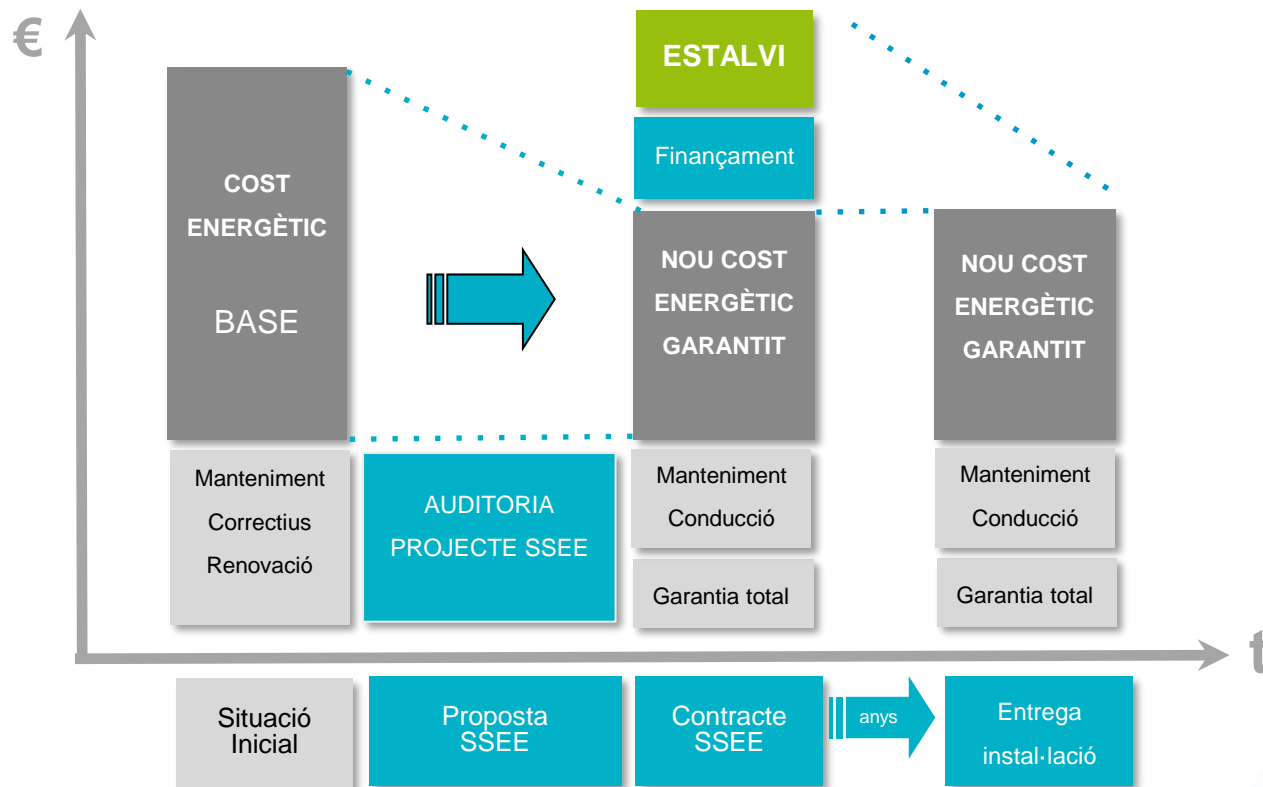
€

ESTALVI

Finançament

COST ENERGÈTIC

BASE

NOU COST ENERGÈTIC GARANTIT

NOU COST ENERGÈTIC GARANTIT

Manteniment
Correctius
Renovació

AUDITORIA
PROJECTE SSEE

Manteniment
Conducció

Garantia total

Manteniment
Conducció

Garantia total

t

Situació Inicial

Proposta SSEE

Contracte SSEE

anys

Entrega instal·lació